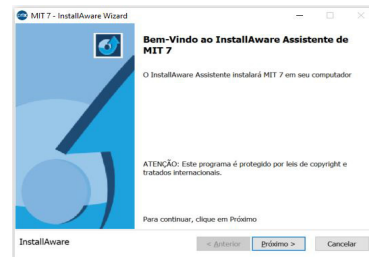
MIT 7 - InstallAware Wizard

Bem-Vindo ao InstallAware Assistente de MIT 7

O InstallAware Assistente instalará MIT 7 em seu computador

ATENÇÃO: Este programa é protegido por leis de copyright e tratados internacionais.

Para continuar, clique em Próximo

InstallAware

< Anterior

Próximo >

Cancelar